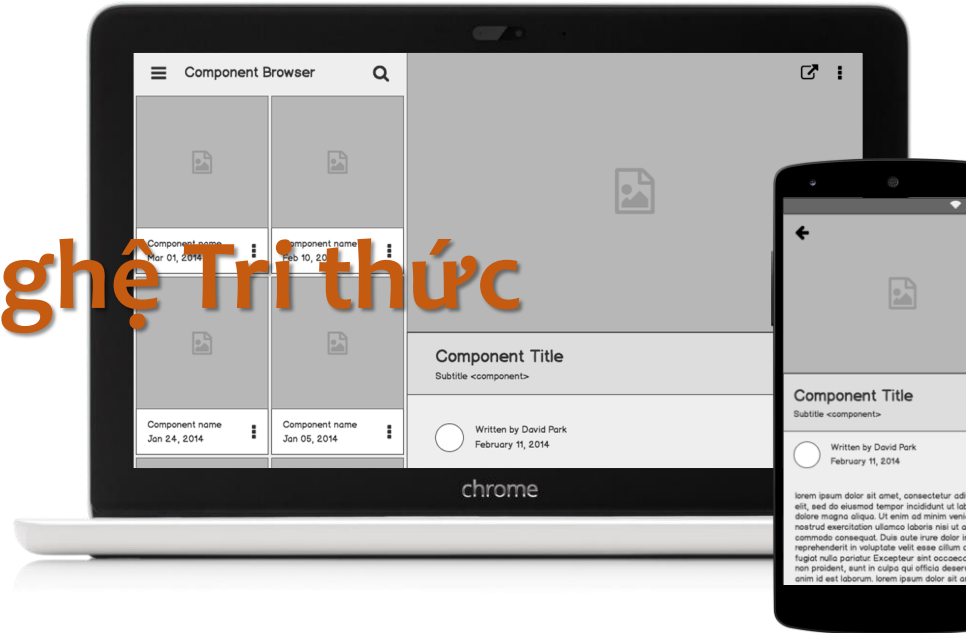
Component Browser

Component name
Mar 01, 2014

Component name
Feb 10, 2014

ghệ Tri thức

Component name
Jan 24, 2014

Component name
Jan 05, 2014

Component Title
Subtitle <component>

Written by David Park
February 11, 2014

chrome

Component Title
Subtitle <component>

Written by David Park
February 11, 2014

lorem ipsum dolor sit amet, consectetur adi elit, sed do eiusmod tempor incididunt ut lab dolore magna aliqua. Ut enim ad minim veni nostrud exercitation ullamco laboris nisi ut a commodo consequat. Duis aute irure dolor i reprehenderit in voluptate velit esse cillum d fugiat nulla pariatur. Excepteur sint occaeca non proident, sunt in culpa qui officia deser anim id est laborum. lorem ipsum dolor sit a